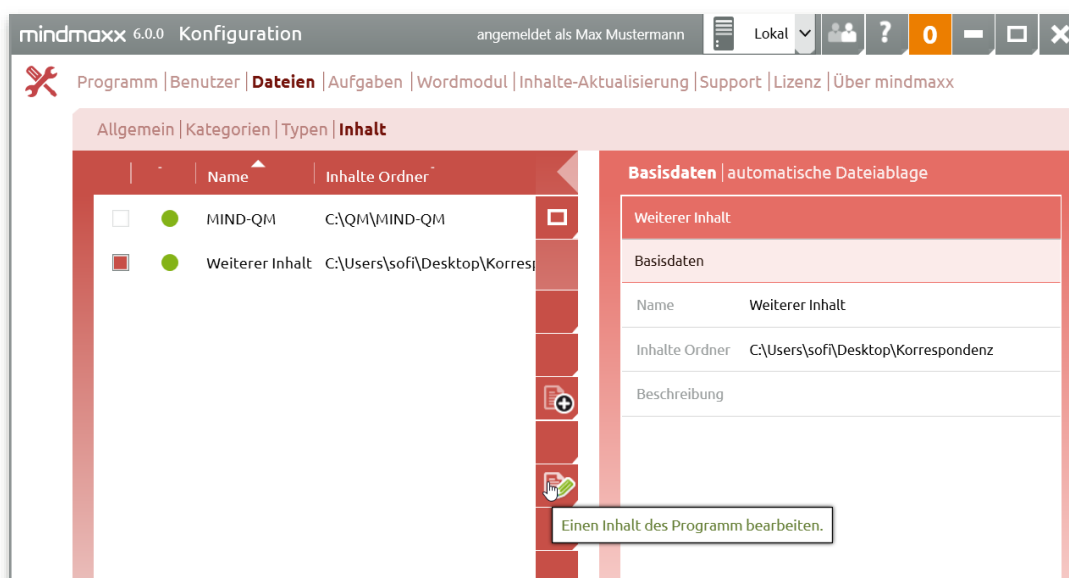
mindmaxx 6.0.0 Konfiguration

angemeldet als Max Mustermann

Lokal

?

0

Programm | Benutzer | Dateien | Aufgaben | Wordmodul | Inhalte-Aktualisierung | Support | Lizenz | Über mindmaxx

Allgemein | Kategorien | Typen | Inhalt

| Name | Inhalte Ordner |
|---|---|
| MIND-QM | C:\QM\MIND-QM |
| Weiterer Inhalt | C:\Users\sofi\Desktop\Korresp |

Basisdaten | automatische Dateiablage

Weiterer Inhalt

Basisdaten

| Name | Weiterer Inhalt |
|---|---|
| Inhalte Ordner | C:\Users\sofi\Desktop\Korrespondenz |
| Beschreibung | |

Einen Inhalt des Programm bearbeiten.